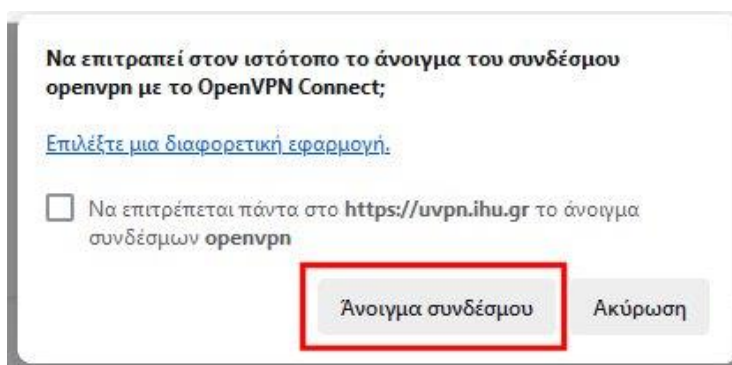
Να επιτραπεί στον ιστότοπο το άνοιγμα του συνδέσμου openvpn με το OpenVPN Connect;

Επιλέξτε μια διαφορετική εφαρμογή.

Να επιτρέπεται πάντα στο https://uvpn.ihu.gr το άνοιγμα συνδέσμων openvpn

Άνοιγμα συνδέσμου

Ακύρωση